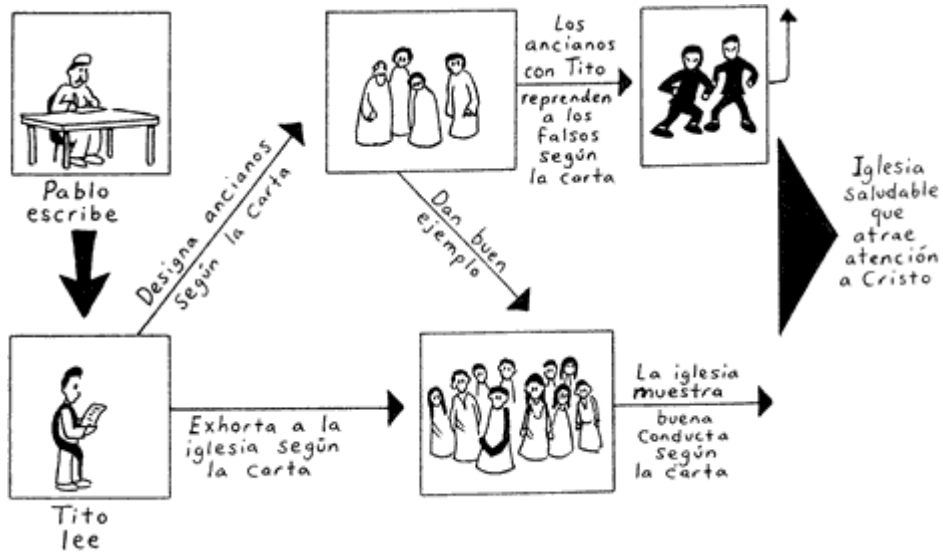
Pablo escribe

Designa ancianos según la Carta

Los ancianos con Tito

reprenden a los falsos según la carta

Dan buen ejemplo

Iglesia saludable que atrae atención a Cristo

Tito lee

Exhorta a la iglesia según la Carta

La iglesia muestra

buena Conducta según la carta